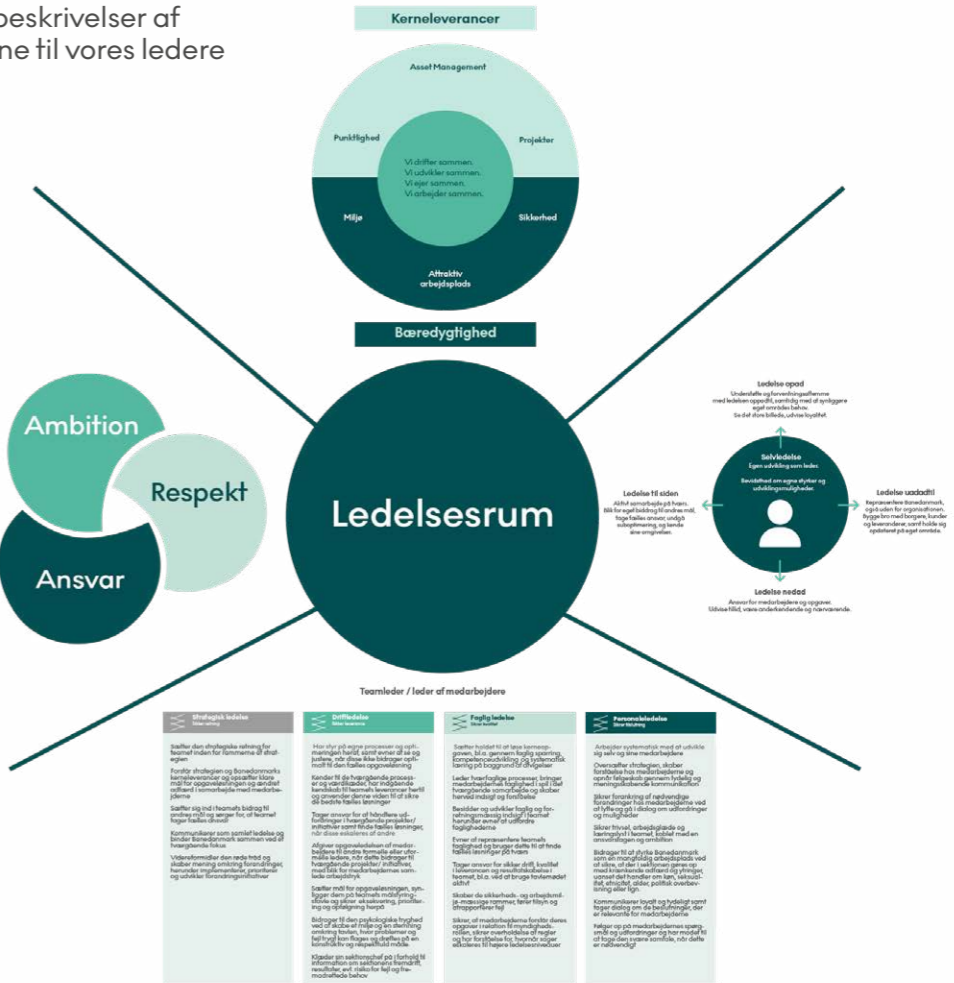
beskrivelser af
ne til vores ledere

Kerneleverancer

Asset Management

Punktlighed

Projekter

Vi driver sammen.
Vi udvikler sammen.
Vi ejer sammen.
Vi arbejder sammen.

Miljø

Sikkerhed

Attraktiv arbejdsplads

Bæredygtighed

Ambition

Respekt

Ansvar

Ledelsesrum

Ledelse opad
Understøtte og forventningsafstemme med ledelsen opadtil, samtidig med at synliggøre eget områdes behov. Se det store billede, udvise loyalitet.

Selvledelse
Egen udvikling som leder.
Bevidsthed om egne styrker og udviklingsmuligheder.

Ledelse til siden
Aktivt samarbejde på tværs. Blik for eget bidrag til andres mål, tage fælles ansvar, undgå suboptimering, og lende sine omgivelser.

Ledelse udadtil
Repræsentere Banedanmark, også uden for organisationen. Bygge bro med borgere, kunder og leverandører, samt holde sig opdateret på eget område.

Ledelse nedad
Ansvar for medarbejdere og opgaver. Udvise tillid, være anerkendende og nærværende.

Teamleder / leder af medarbejdere

Strategisk ledelse
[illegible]

Sætter den strategiske retning for teamet inden for rammerne af strategien

Forstår strategien og Banedanmarks kerneleverancer og opsætter klare mål for opgaveløsningen og ændret adfærd i samarbejde med medarbejderne

Sætter sig ind i teamets bidrag til andres mål og sørger for, at teamet tager fælles ansvar

Kommunikerer som samlet ledelse og binder Banedanmark sammen ved et tværgående fokus

Videreformidler den røde tråd og skaber mening omkring forandringer, herunder implementerer, prioriterer og udvikler forandringsinitiativer

Driftledelse
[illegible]

Har styr på egne processer og optimeringen heraf, samt evner at se og justere, når disse ikke bidrager optimalt til den fælles opgaveløsning

Kender til de tværgående processer og værdikæder, har indgående kendskab til teamets leverancer hertil og anvender denne viden til at sikre de bedste fælles løsninger

Tager ansvar for at håndtere udfordringer i tværgående projekter/initiativer samt finde fælles løsninger, når disse eskaleres af andre

Afgiver opgaveledelsen af medarbejdere til andre formelle eller uformelle ledere, når dette bidrager til tværgående projekter/initiativer, med blik for medarbejdernes samlede arbejdstryk

Sætter mål for opgaveløsningen, synligger dem på teamets målstyringstavle og sikrer eskalering, prioritering og opfølgning herpå

Bidrager til den psykologiske tryghed ved at skabe et miljø og en stemning omkring tavlen, hvor problemer og fejl trygt kan flages og drøftes på en konstruktiv og respektfuld måde

Klæder sin sektionschef på i forhold til information om sektionens fremdrift, resultater, evt. risiko for fejl og fremadrettede behov

Faglig ledelse
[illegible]

Sætter holdet til at løse kerneopgaven, bl.a. gennem faglig sparring, kompetenceudvikling og systematisk læring på baggrund af afvigelser

Leder tværfaglige processer, bringer medarbejdernes faglighed i spil i det tværgående samarbejde og skaber herved indsigt og forståelse

Besidder og udvikler faglig og forretningsmæssig indsigt i teamet herunder evner at udfordre fagligheden

Evner at repræsentere teamets faglighed og bruger dette til at finde fælles løsninger på tværs

Tager ansvar for sikker drift, kvalitet i leverancen og resultatskabelse i teamet, bl.a. ved at bruge tavlemødet aktivt

Skaber de sikkerheds- og arbejdsmiljø-mæssige rammer, fører tilsyn og afrapporterer fejl

Sikrer, at medarbejderne forstår deres opgaver i relation til myndighedsrollen, sikrer overholdelse af regler og har forståelse for, hvornår sager eskaleres til højere ledelsesniveauer

Personaleledelse
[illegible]

Arbejder systematisk med at udvikle sig selv og sine medarbejdere

Oversætter strategien, skaber forståelse hos medarbejderne og opnår følgeskab gennem tydelig og meningsskabende kommunikation

Sikrer forankring af nødvendige forandringer hos medarbejderne ved at lytte og gå i dialog om udfordringer og muligheder

Sikrer trivsel, arbejdsglæde og læringslyst i teamet, koblet med en ansvarlighed og ambition

Bidrager til at styrke Banedanmark som en mangfoldig arbejdsplads ved at sikre, at der i sektionen gøres op med kønnede adfærd og ytringer, uanset det handler om køn, seksualitet, etnicitet, alder, politisk overbevisning eller lign.

Kommunikerer loyalt og tydeligt samt tager dialog om de beslutninger, der er relevante for medarbejderne

Følger op på medarbejdernes spørgsmål og udfordringer og har modet til at tage den svære samtale, når dette er nødvendigt